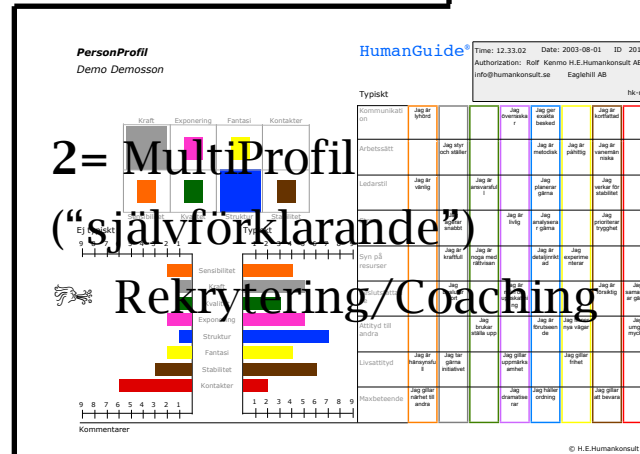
PersonProfil
Demo Demosson

HumanGuide®

Time: 12.33.02 Date: 2003-08-01 ID 2013
Authorization: Rolf Kenmo H.E.Humankonsult AB
info@humankonsult.se Eaglehill AB hk-

Typiskt

2= MultiProfil
("självförklarande")
Rekrytering/Coaching

Kraft Exponering Fantasi Kontakter
Sensibilitet Kvalitet Struktur Stabilitet

Ej typiskt Typiskt
9 8 7 6 5 4 3 2 1 1 2 3 4 5 6 7 8 9

Sensibilitet
Kraft
Kvalitet
Exponering
Struktur
Fantasi
Stabilitet
Kontakter

9 8 7 6 5 4 3 2 1 1 2 3 4 5 6 7 8 9
Kommentarer

| | | | | | | | |
|---|---|---|---|---|---|---|---|
| Kommunikation | Jag är lyhörd | | | Jag är övertaskar | Jag ger exakta besked | | Jag är kortfattad |
| Arbetssätt | | Jag styr och ställer | | | Jag är metodisk | Jag är pålitlig | Jag är vanemänniska |
| Ledarstil | Jag är vänlig | | Jag är ansvarsfull | | Jag planerar gärna | | Jag verkar för stabilitet |
| | | Jag agerar snabbt | | Jag är livlig | Jag analyserar gärna | | Jag prioriterar trygghet |
| Syn på resurser | | Jag är kraftfull | Jag är noga med rättvisan | | Jag är detaljinriktad | Jag experimenterar | |
| | | | | Jag är utseendemedveten | | | Jag är förläklig |
| Attityd till andra | | | Jag brukar ställa upp | | Jag är förutseende | Jag gillar nya vägar | |
| Livsattityd | Jag är hänsynsfull | Jag tar gärna initiativet | | Jag gillar uppmärksamhet | | Jag gillar frihet | |
| Maxbeteende | Jag gillar närhet till andra | | | Jag dramatiserar | Jag håller ordning | | Jag gillar att bevara |

© H.E.Humankonsult